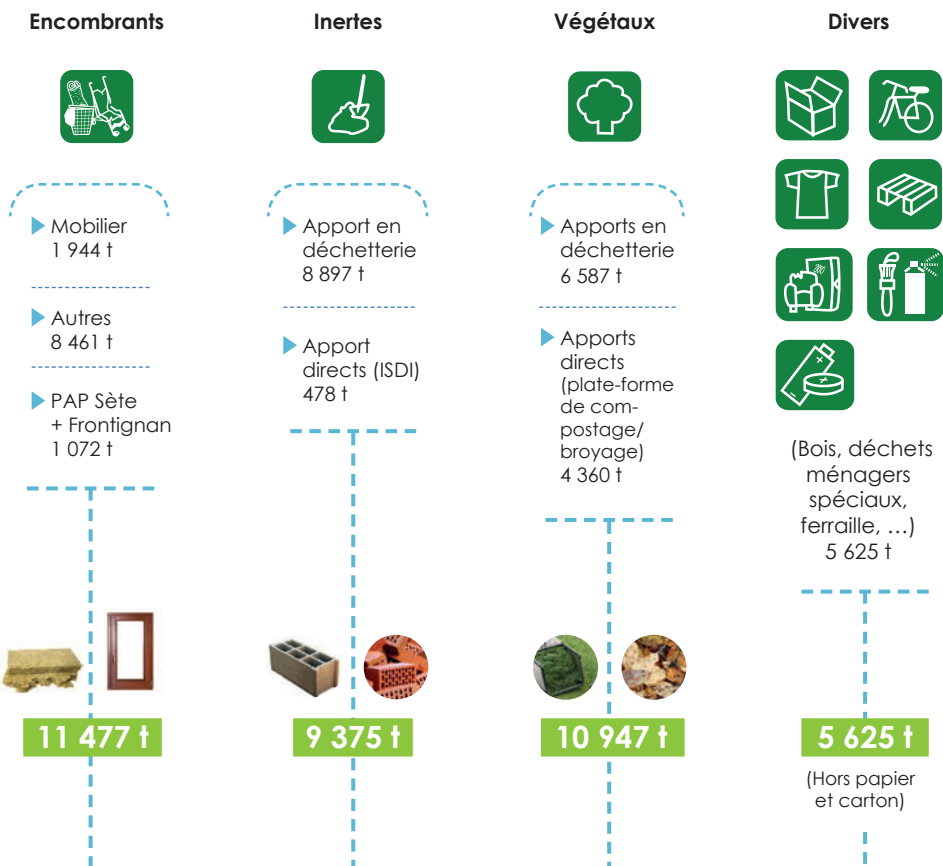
Encombrants

Mobilier
1 944 t

Autres
8 461 t

PAP Sète + Frontignan
1 072 t

11 477 t

Inertes

Apport en déchetterie
8 897 t

Apport directs (ISDI)
478 t

9 375 t

Végétaux

Apports en déchetterie
6 587 t

Apports directs (plate-forme de compostage/ broyage)
4 360 t

10 947 t

Divers

(Bois, déchets ménagers spéciaux, ferraille, …)
5 625 t

5 625 t

(Hors papier et carton)